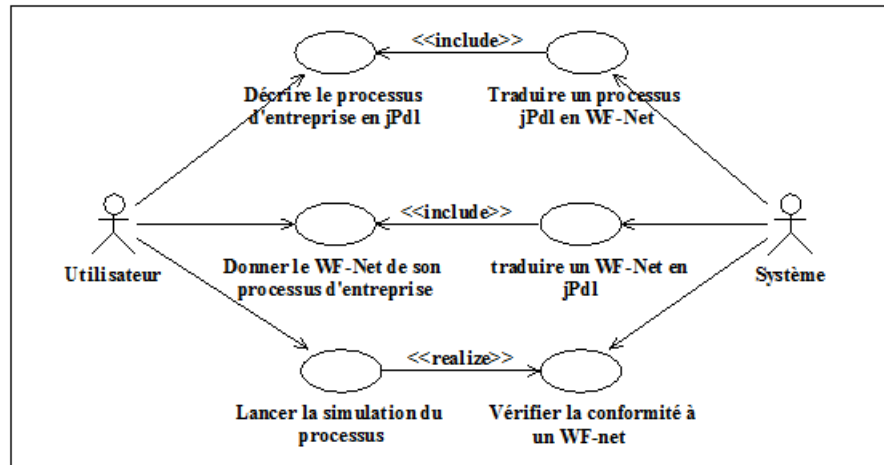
<<include>>

Décrire le processus d'entreprise en jPdl

Traduire un processus jPdl en WF-Net

<<include>>

Utilisateur

Donner le WF-Net de son processus d'entreprise

traduire un WF-Net en jPdl

Système

<<realize>>

Lancer la simulation du processus

Vérifier la conformité à un WF-net